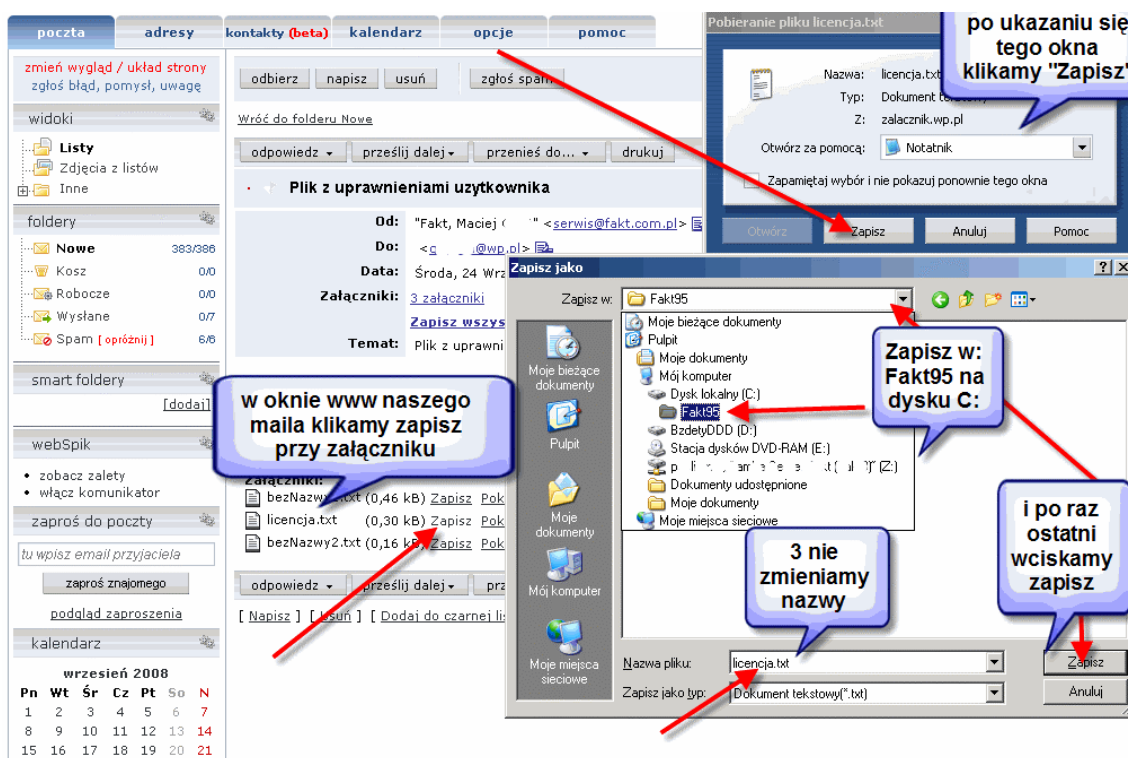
poczta | adresy | kontakty (beta) | kalendarz | opcje | pomoc

zmień wygląd / układ strony
zgłoś błąd, pomysł, uwagę

widoki
Listy
Zdjęcia z listów
Inne

foldery
Nowe 383/386
Kosz 0/0
Robocze 0/0
Wysłane 0/7
Spam [ opróżnij ] 6/6

smart foldery
[dodaj]

webSpik
• zobacz zalety
• włącz komunikator

zaproś do poczty
tu wpisz email przyjaciela
zaproś znajomego
podgląd zaproszenia

kalendarz
wrzesień 2008
| Pn | Wt | Śr | Cz | Pt | So | N |
|---|---|---|---|---|---|---|
| 1 | 2 | 3 | 4 | 5 | 6 | 7 |
| 8 | 9 | 10 | 11 | 12 | 13 | 14 |
| 15 | 16 | 17 | 18 | 19 | 20 | 21 |

odbierz | napisz | usuń | zgłoś spam

Wróć do folderu Nowe

odpowiedz | prześlij dalej | przenieś do... | drukuj

Plik z uprawnieniami uzytkownika

Od: "Fakt, Maciej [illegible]" <serwis@fakt.com.pl>
Do: <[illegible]@wp.pl>
Data: Środa, 24 Wrz
Załączniki: 3 załączniki
Zapisz wszys
Temat: Plik z uprawni

w oknie www naszego maila klikamy zapisz przy załączniku

Załączniki:
bezNazwy.txt (0,46 kB) Zapisz Pok
licencja.txt (0,30 kB) Zapisz Pok
bezNazwy2.txt (0,16 kB) Zapisz Pok

odpowiedz | prześlij dalej | prz

[ Napisz ] [ Usuń ] [ Dodaj do czarnej li

Pobieranie pliku licencja.txt
po ukazaniu się tego okna klikamy "Zapisz"
Nazwa: licencja.txt
Typ: Dokument te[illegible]
Z: zalacznik.wp.pl
Otwórz za pomocą: Notatnik
Zapamiętaj wybór i nie pokazuj ponownie tego okna
Otwórz | Zapisz | Anuluj | Pomoc

Zapisz jako
Zapisz w: Fakt95
Moje bieżące dokumenty
Pulpit
Moje dokumenty
Mój komputer
Dysk lokalny (C:)
Fakt95
BzdetyDDD (D:)
Stacja dysków DVD-RAM (E:)
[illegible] (Z:)
Dokumenty udostępnione
Moje dokumenty
Moje miejsca sieciowe

Moje bieżące dokumenty
Pulpit
Moje dokumenty
Mój komputer
Moje miejsca sieciowe

Zapisz w: Fakt95 na dysku C:

i po raz ostatni wciskamy zapisz

3 nie zmieniamy nazwy

Nazwa pliku: licencja.txt
Zapisz jako typ: Dokument tekstowy(*.txt)
Zapisz
Anuluj